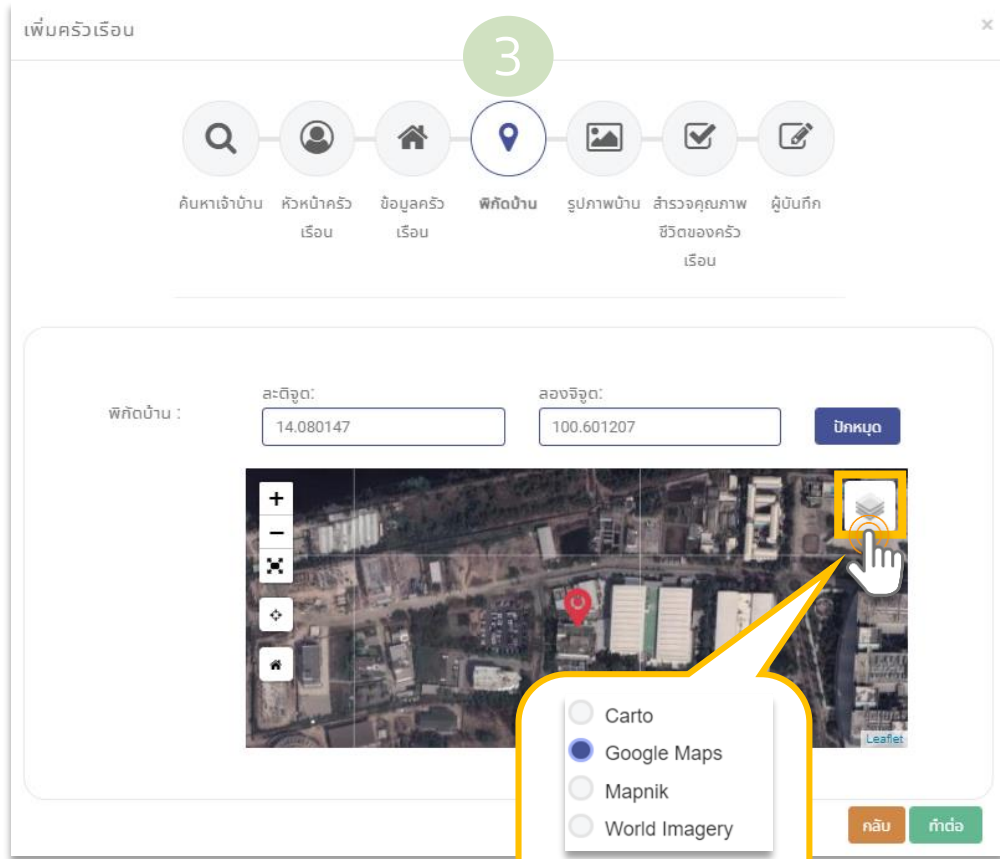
เพิ่มครัวเรือน

×

3

ค้นหาเจ้าบ้าน

หัวหน้าครัวเรือน

ข้อมูลครัวเรือน

พิกัดบ้าน

รูปภาพบ้าน

สำรวจคุณภาพชีวิตของครัวเรือน

ผู้บันทึก

พิกัดบ้าน :

ละติจูด:

14.080147

ลองจิจูด:

100.601207

ปักหมุด

+

−

Carto

Google Maps

Mapnik

World Imagery

Leaflet

กลับ

ทำต่อ